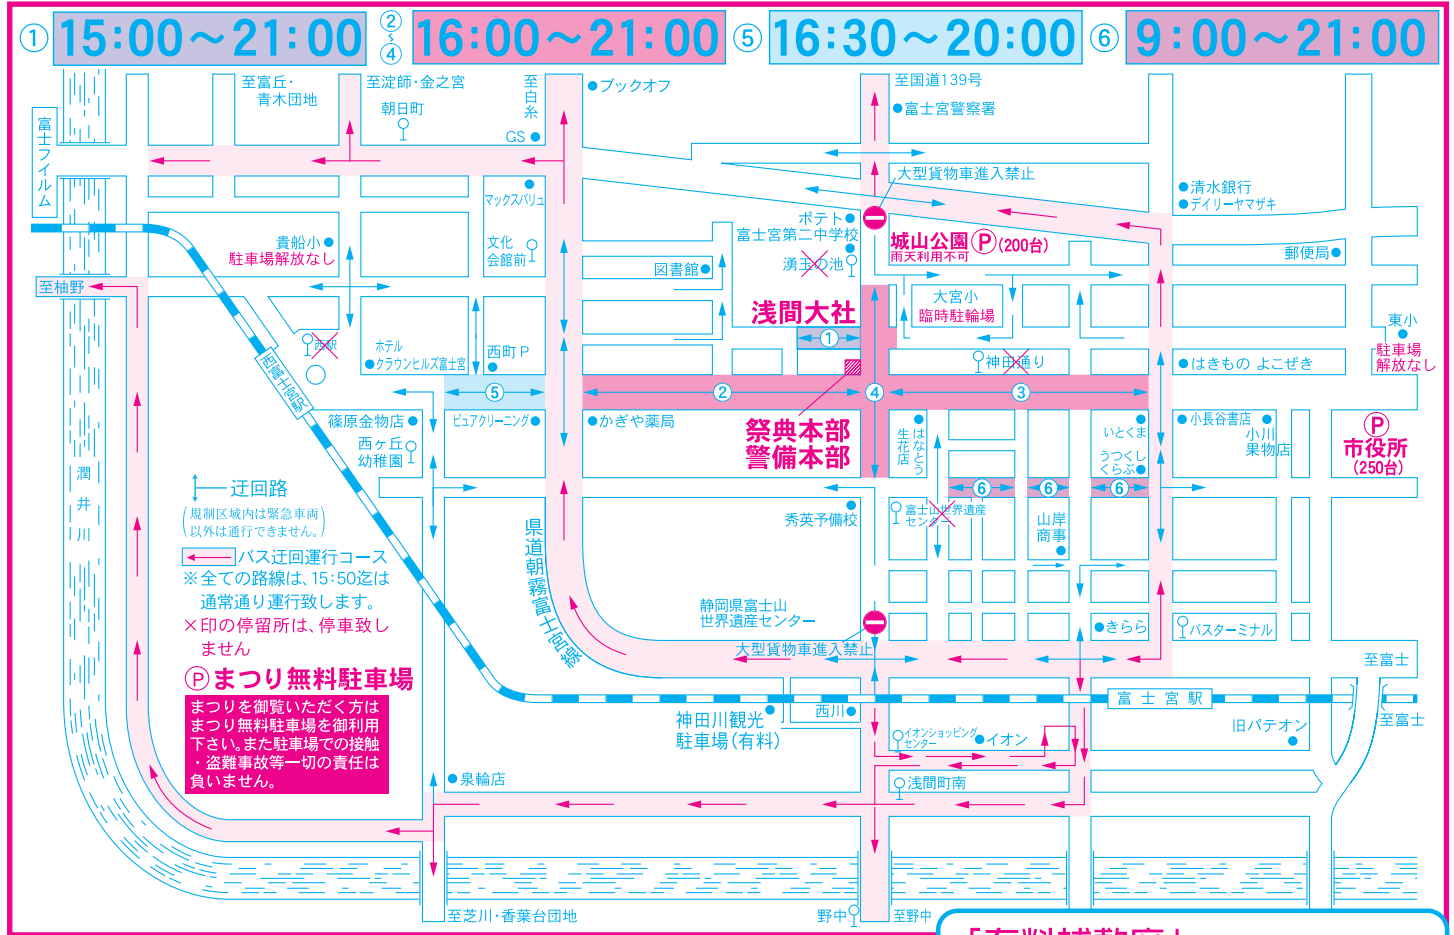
① 15:00～21:00 ②～④ 16:00～21:00 ⑤ 16:30～20:00 ⑥ 9:00～21:00

至富丘・青木団地
至淀師・金之宮
朝日町
至白糸
GS
ブックオフ
至国道139号
富士宮警察署
富士フイルム
大型貨物車進入禁止
清水銀行
デイリーヤマザキ
マックスバリュ
ポテト
富士宮第二中学校
城山公園 Ⓟ(200台)
雨天利用不可
貴船小
駐車場解放なし
文化会館前
図書館
湧玉の池
郵便局
至柚野
大宮小
臨時駐輪場
東小
駐車場解放なし
浅間大社
西富士宮駅
西駅
ホテル
クラウンヒルズ富士宮
西町P
①
神田通り
はきもの よこぜき
⑤
②
④
③
篠原金物店
ピュアクリーニング
かぎや薬局
祭典本部
警備本部
生花店
はなとう
いとくま
うつくしくらぶ
小長谷書店
小川果物店
Ⓟ
市役所
(250台)
西ヶ丘幼稚園
⑥ ⑥ ⑥
迂回路
(規制区域内は緊急車両以外は通行できません。)
バス迂回運行コース
※全ての路線は、15:50迄は通常通り運行致します。
×印の停留所は、停車致しません。
潤井川
県道朝霧富士宮線
秀英予備校
富士山世界遺産センター
山岸商事
静岡県富士山世界遺産センター
きらら
バスターミナル
Ⓟまつり無料駐車場
まつりを御覧いただく方はまつり無料駐車場を御利用下さい。また駐車場での接触・盗難事故等一切の責任は負いません。
大型貨物車進入禁止
至富士
神田川観光駐車場(有料)
西川
富士宮駅
イオンショッピングセンター
イオン
旧パテオン
至富士
泉輪店
浅間町南
至芝川・香葉台団地
野中
至野中